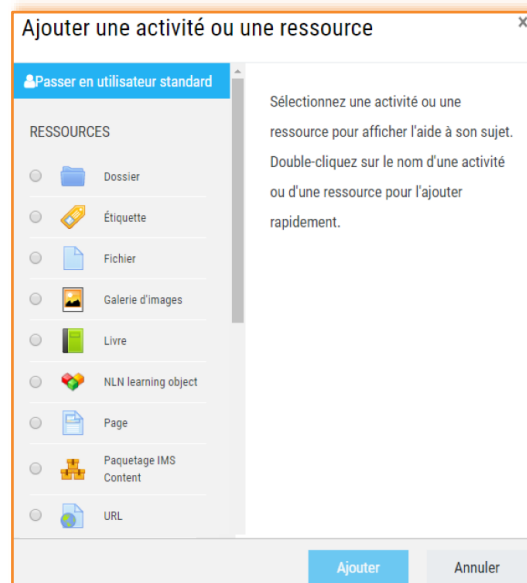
Ajouter une activité ou une ressource

×

Passer en utilisateur standard

RESSOURCES

Dossier

Étiquette

Fichier

Galerie d'images

Livre

NLN learning object

Page

Paquetage IMS Content

URL

Sélectionnez une activité ou une ressource pour afficher l'aide à son sujet. Double-cliquez sur le nom d'une activité ou d'une ressource pour l'ajouter rapidement.

Ajouter

Annuler